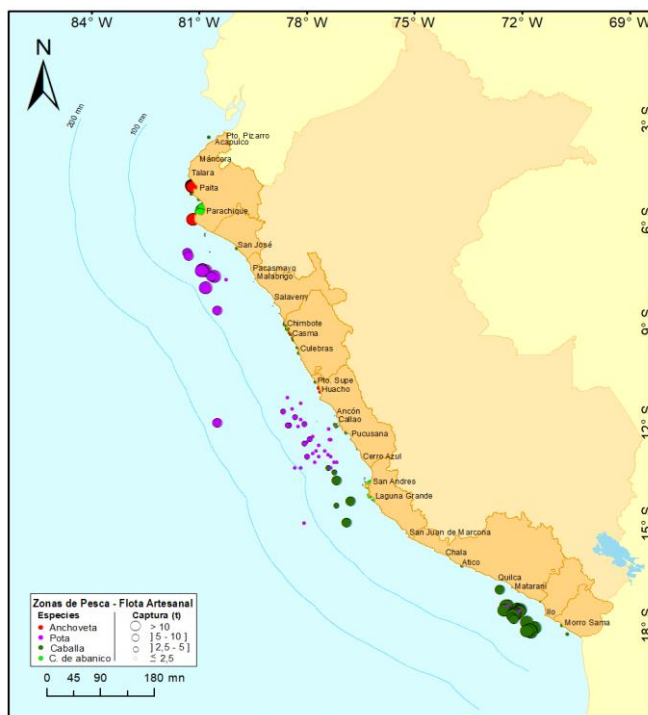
84° W 81° W 78° W 75° W 72° W 69° W

N

200 mn
100 mn

3° S
6° S
9° S
12° S
15° S
18° S

Pto. Pizarro
Acapulco
Máncora
Talara
Paita
Parachique
San José
Pacasmayo
Malabrigo
Salaverry
Chimbote
Casma
Culebras
Pto. Supe
Huacho
Ancón
Callao
Pucusana
Cerro Azul
San Andres
Laguna Grande
San Juan de Marcona
Chala
Atico
Quilca
Matarani
Ilo
Morro Sama

Zonas de Pesca - Flota Artesanal
Especies
Anchoveta
Pota
Caballa
C. de abanico
Captura (t)
> 10
] 5 - 10 ]
] 2,5 - 5 ]
≤ 2,5

0 45 90 180 mn